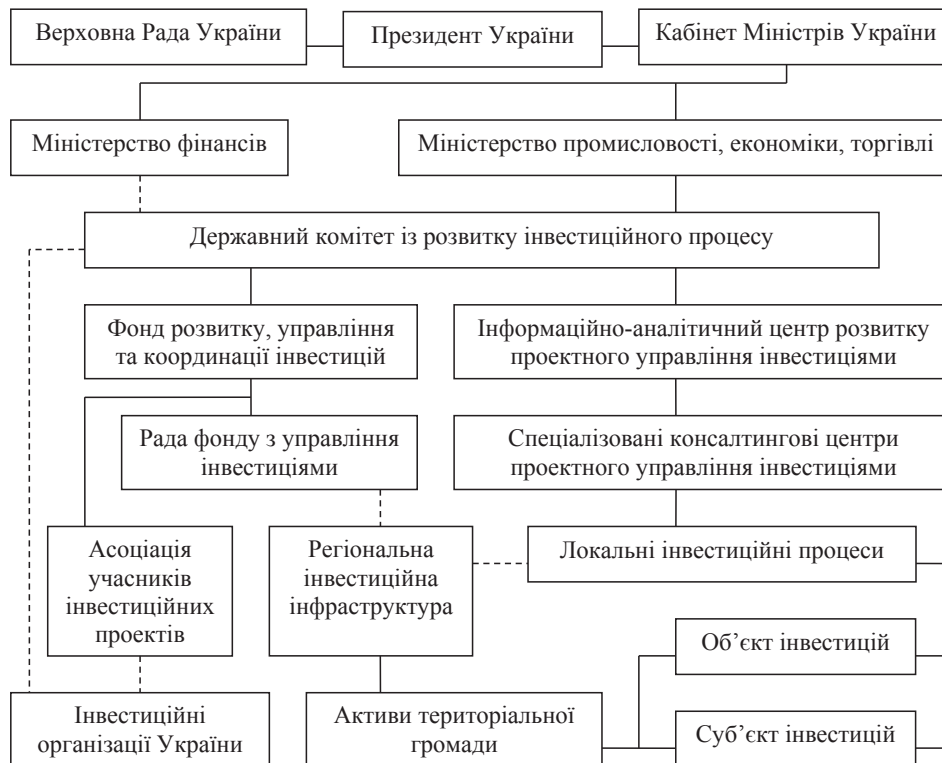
Верховна Рада України

Президент України

Кабінет Міністрів України

Міністерство фінансів

Міністерство промисловості, економіки, торгівлі

Державний комітет із розвитку інвестиційного процесу

Фонд розвитку, управління та координації інвестицій

Інформаційно-аналітичний центр розвитку проектного управління інвестиціями

Рада фонду з управління інвестиціями

Спеціалізовані консалтингові центри проектного управління інвестиціями

Асоціація учасників інвестиційних проектів

Регіональна інвестиційна інфраструктура

Локальні інвестиційні процеси

Об’єкт інвестицій

Інвестиційні організації України

Активи територіальної громади

Суб’єкт інвестицій